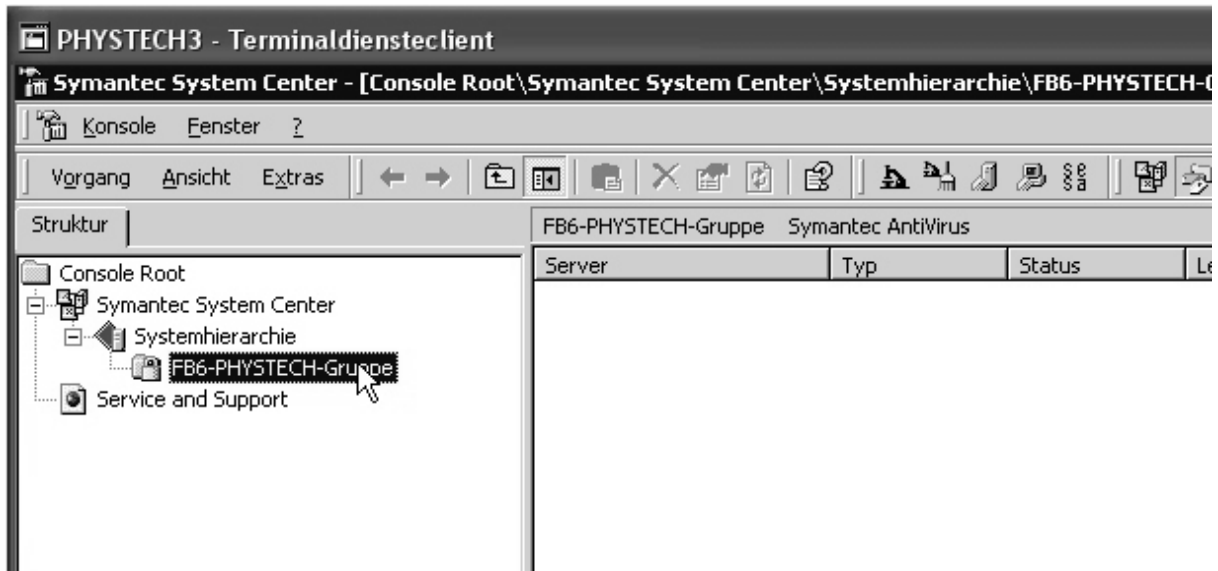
PHYSTECH3 - Terminaldiensteclient

Symantec System Center - [Console Root\Symantec System Center\Systemhierarchie\FB6-PHYSTECH-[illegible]

Konsole Fenster ?

Vorgang Ansicht Extras

Struktur

Console Root
Symantec System Center
Systemhierarchie
FB6-PHYSTECH-Gruppe
Service and Support

FB6-PHYSTECH-Gruppe Symantec AntiVirus

| Server | Typ | Status | Le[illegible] |
|---|---|---|---|